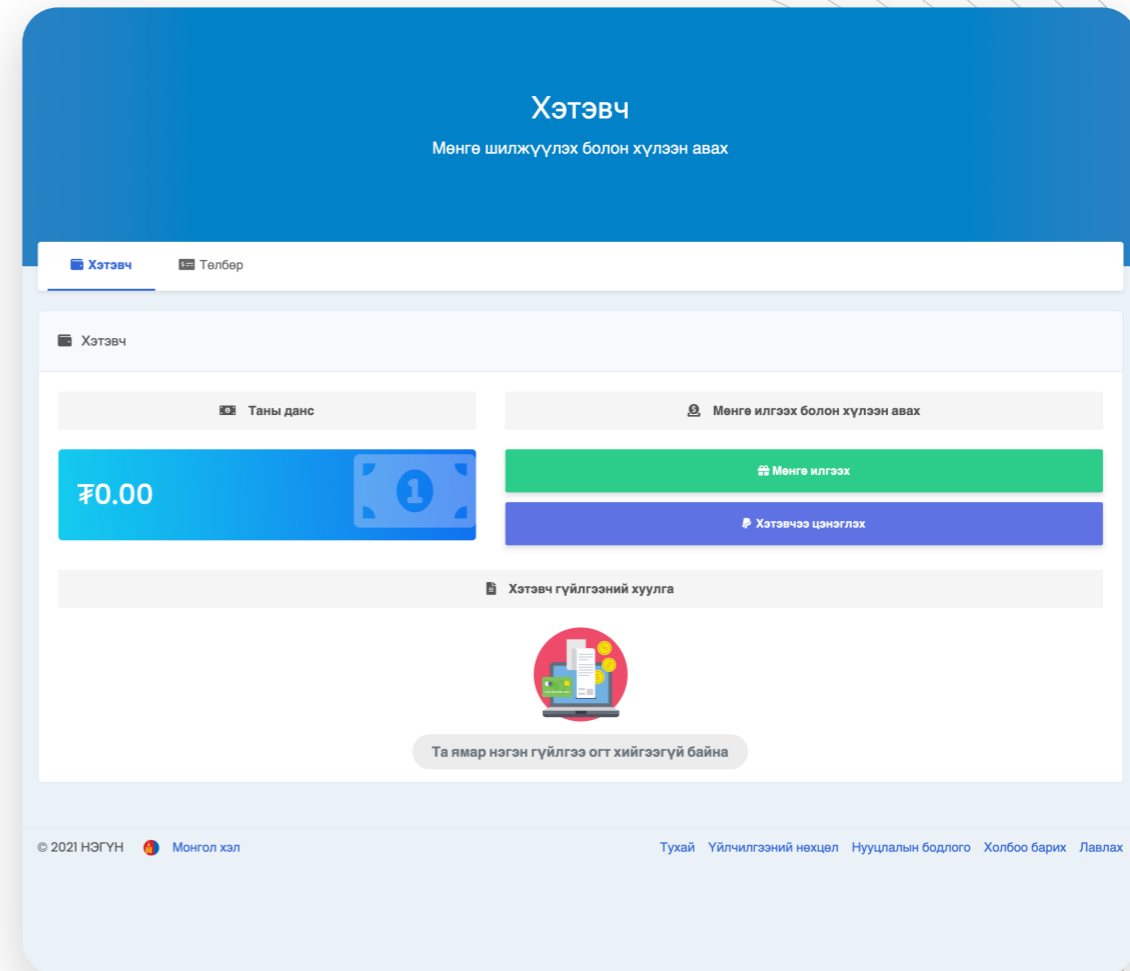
Хэтэвч

Мөнгө шилжүүлэх болон хүлээн авах

Хэтэвч

Төлбөр

Хэтэвч

Таны данс

Мөнгө илгээх болон хүлээн авах

₮0.00

1

Мөнгө илгээх

Хэтэвчээ цэнэглэх

Хэтэвч гүйлгээний хуулга

Та ямар нэгэн гүйлгээ огт хийгээгүй байна

© 2021 НЭГҮН

Монгол хэл

Тухай Үйлчилгээний нөхцөл Нууцлалын бодлого Холбоо барих Лавлах